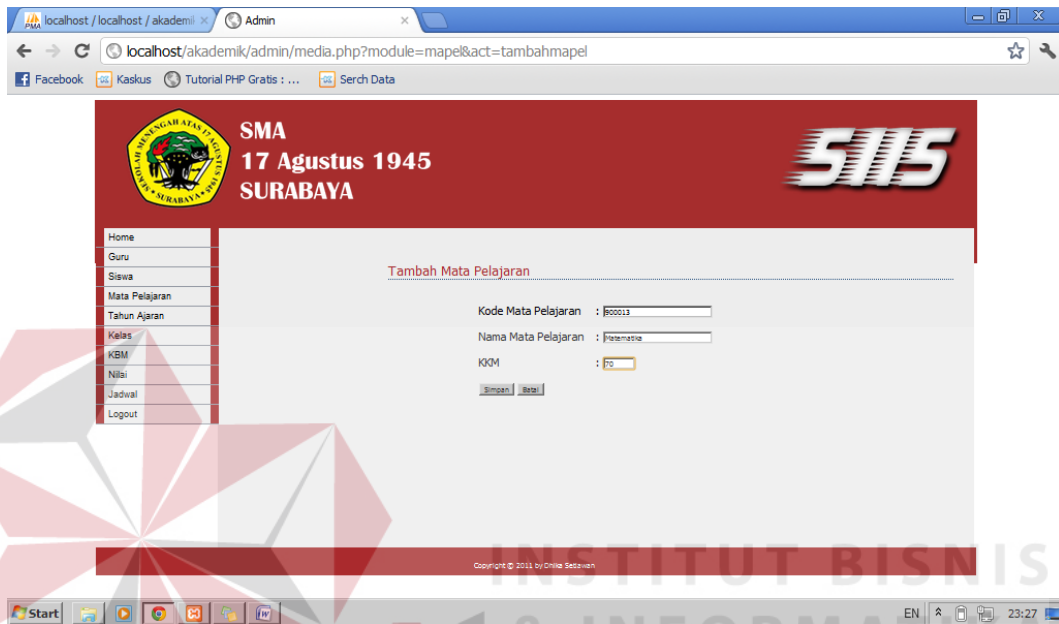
localhost / localhost / akademik ×
Admin ×

localhost/akademik/admin/media.php?module=mapel&act=tambahmapel

Facebook Kaskus Tutorial PHP Gratis : ... Serch Data

SEKOLAH MENENGAH ATAS 17 AGUSTUS 1945 SURABAYA

SMA
17 Agustus 1945
SURABAYA

SIIS

Home
Guru
Siswa
Mata Pelajaran
Tahun Ajaran
Kelas
KBM
Nilai
Jadwal
Logout

Tambah Mata Pelajaran

Kode Mata Pelajaran : 900013
Nama Mata Pelajaran : Matematika
KKM : 70

Simpan Batal

Copyright © 2011 by Dhika Setiawan

INSTITUT BISNIS

Start

EN 23:27